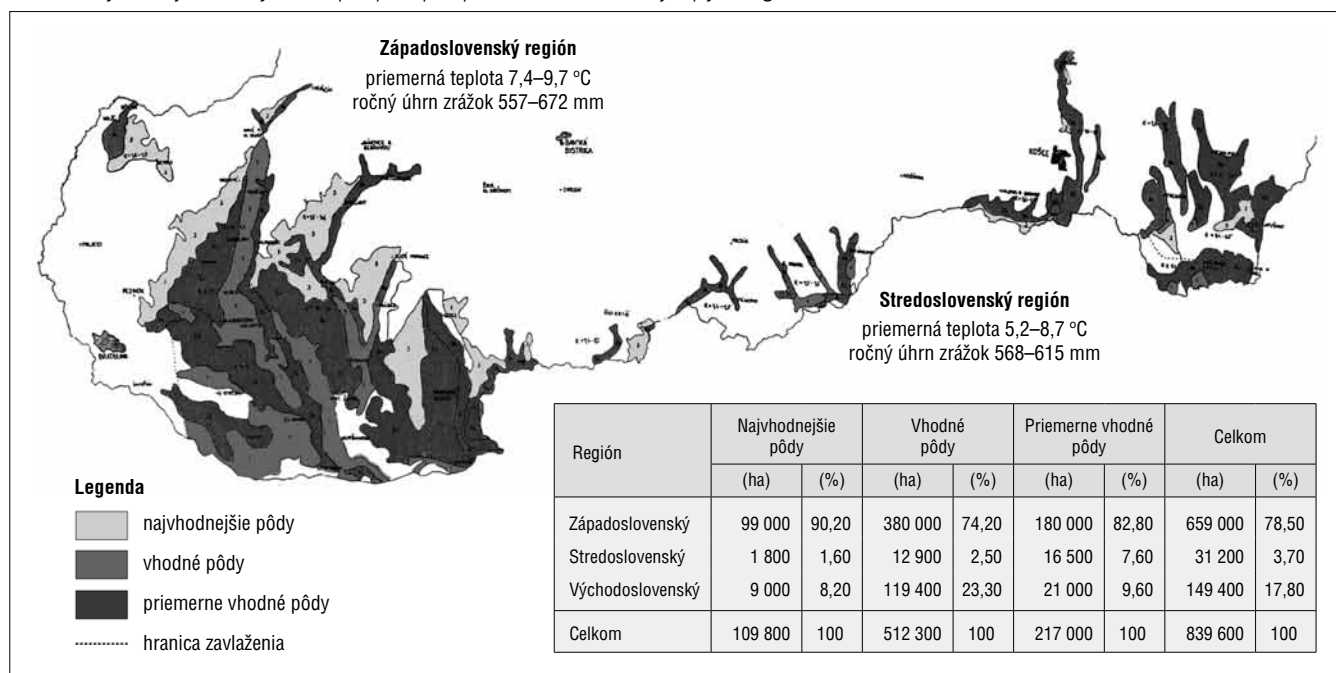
Západoslovenský región
priemerná teplota 7,4–9,7 °C
ročný úhrn zrážok 557–672 mm

Stredoslovenský región
priemerná teplota 5,2–8,7 °C
ročný úhrn zrážok 568–615 mm

| Región | Najvhodnejšie pôdy (ha) | Najvhodnejšie pôdy (%) | Vhodné pôdy (ha) | Vhodné pôdy (%) | Priemerne vhodné pôdy (ha) | Priemerne vhodné pôdy (%) | Celkom (ha) | Celkom (%) |
|---|---|---|---|---|---|---|---|---|
| Západoslovenský | 99 000 | 90,20 | 380 000 | 74,20 | 180 000 | 82,80 | 659 000 | 78,50 |
| Stredoslovenský | 1 800 | 1,60 | 12 900 | 2,50 | 16 500 | 7,60 | 31 200 | 3,70 |
| Východoslovenský | 9 000 | 8,20 | 119 400 | 23,30 | 21 000 | 9,60 | 149 400 | 17,80 |
| Celkom | 109 800 | 100 | 512 300 | 100 | 217 000 | 100 | 839 600 | 100 |

Legenda
najvhodnejšie pôdy
vhodné pôdy
priemerne vhodné pôdy
hranica zavlaženia